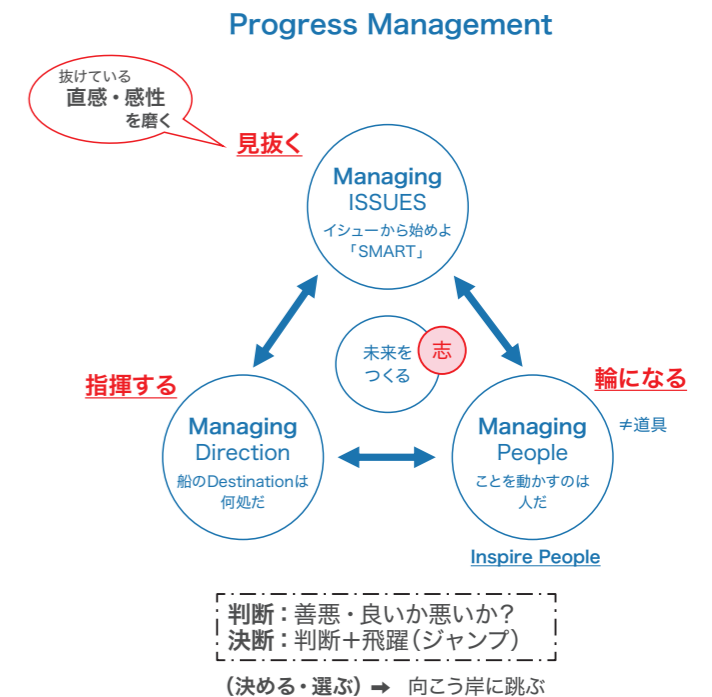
Progress Management

抜けている
直感・感性
を磨く

見抜く

Managing
ISSUES
イシューから始めよ
「SMART」

指揮する

輪になる

未来を
つくる

志

Managing
Direction
船のDestinationは
何処だ

Managing
People
ことを動かすのは
人だ

≠道具

Inspire People

判断：善悪・良いか悪いか？
決断：判断＋飛躍（ジャンプ）

（決める・選ぶ）➡ 向こう岸に跳ぶ